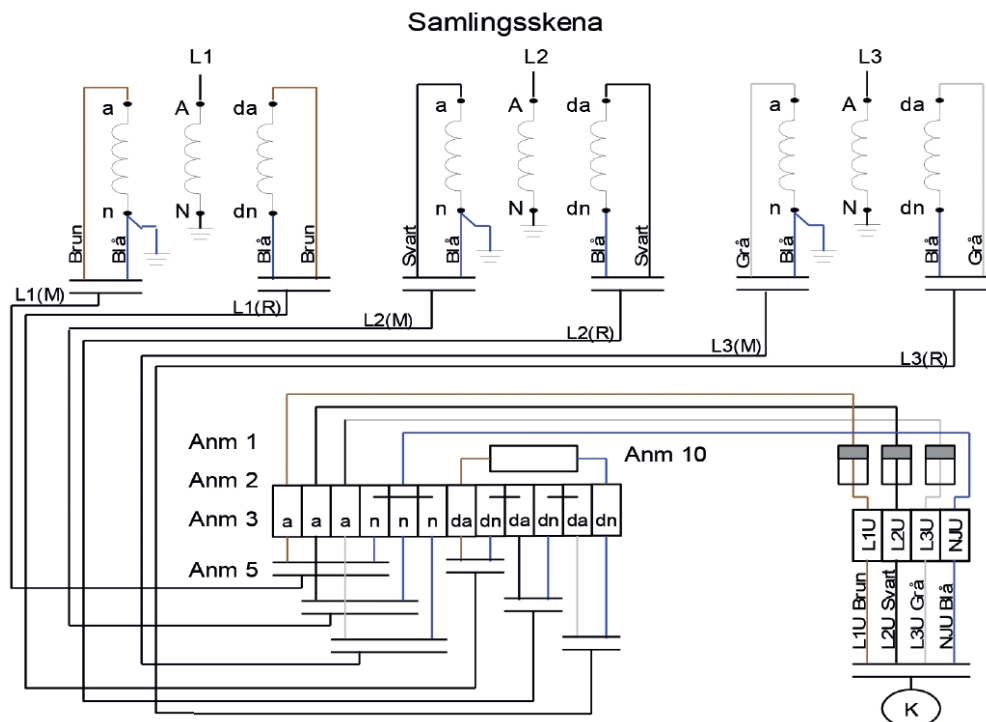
Samlingsskena

L1
a
A
da
n
N
dn
Brun
Blå
Blå
Brun
L1(M)
L1(R)

L2
a
A
da
n
N
dn
Svart
Blå
Blå
Svart
L2(M)
L2(R)

L3
a
A
da
n
N
dn
Grå
Blå
Blå
Grå
L3(M)
L3(R)

Anm 1
Anm 2
Anm 3
Anm 5
Anm 10

| a | a | a | n | n | n | da | dn | da | dn | da | dn |
|---|---|---|---|---|---|---|---|---|---|---|---|

L1U
L2U
L3U
NJU
L1U Brun
L2U Svart
L3U Grå
NJU Blå
K